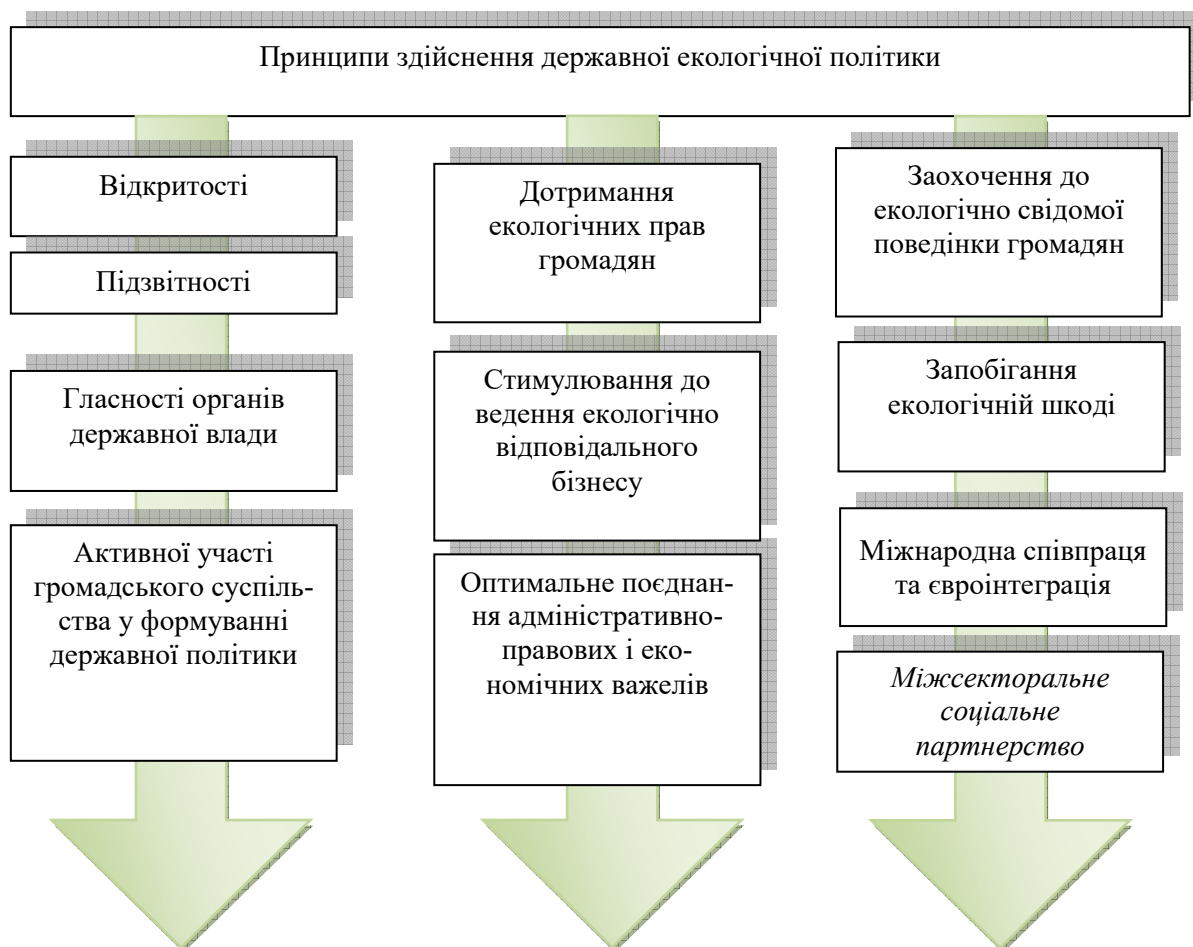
Принципи здійснення державної екологічної політики

Відкритості

Підзвітності

Гласності органів державної влади

Активної участі громадського суспільства у формуванні державної політики

Дотримання екологічних прав громадян

Стимулювання до ведення екологічно відповідального бізнесу

Оптимальне поєднання адміністративно-правових і економічних важелів

Заохочення до екологічно свідомої поведінки громадян

Запобігання екологічній шкоді

Міжнародна співпраця та євроінтеграція

*Міжсекторальне соціальне партнерство*